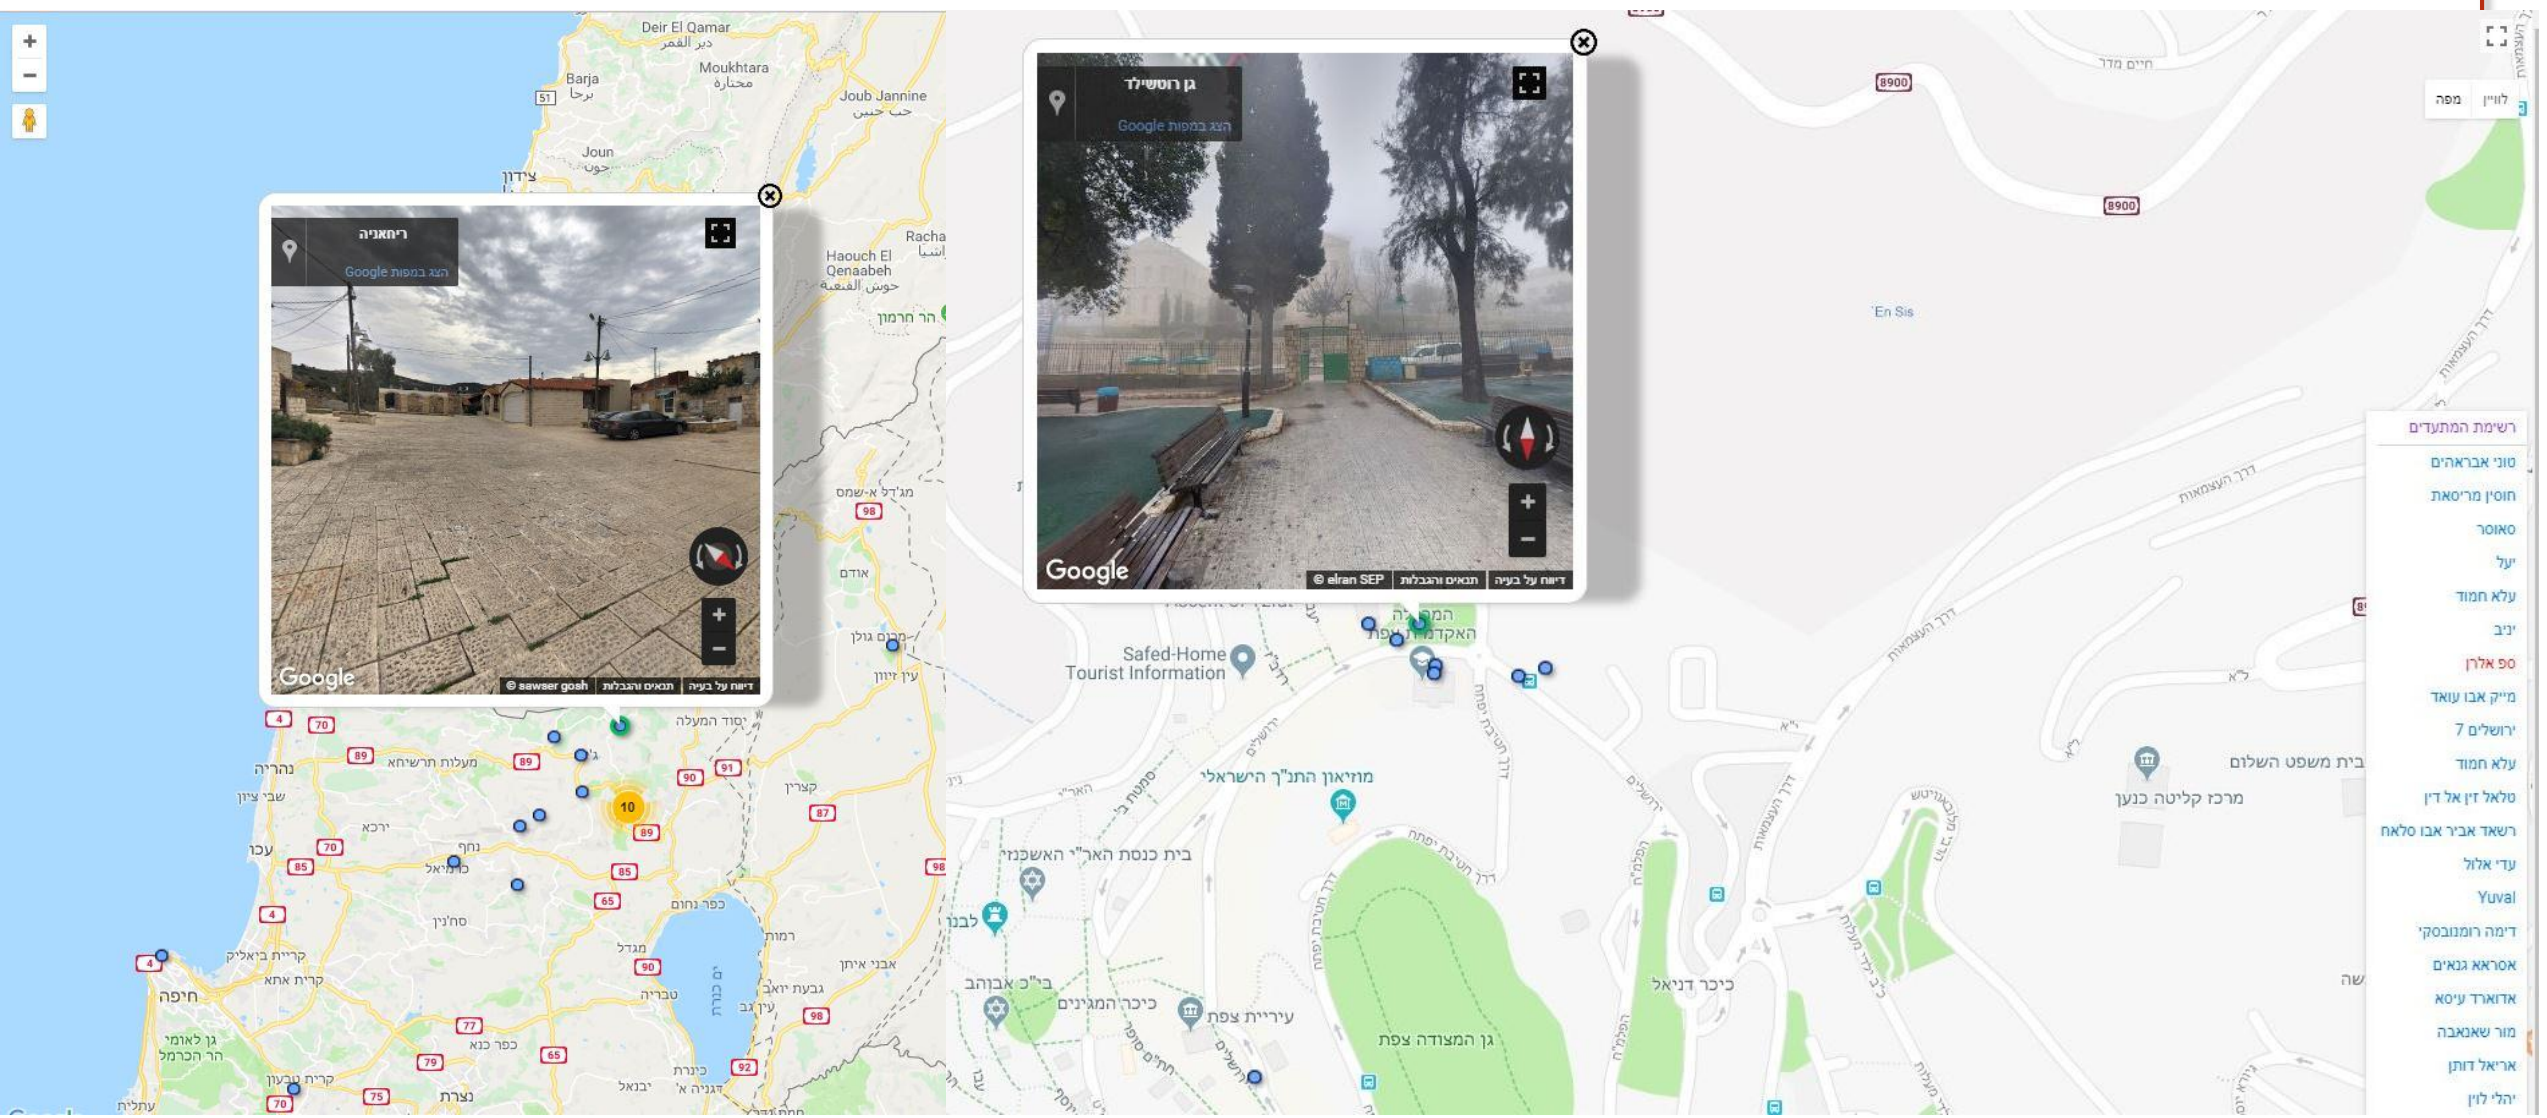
+
−
Deir El Qamar
دير القمر
Barja
برجا
Moukhtara
مختارة
Joub Jannine
جب جنين
Joun
جون
צידון
51
Haouch El Qenaabeh
حوش القنعبة
Racha
راشيا
הר חרמון
ריחאניה
הצג במפות Google
Google
© sawser gosh
תנאים והגבלות
דיווח על בעיה
מג'דל א-שמס
98
אודם
מרום גולן
עין זיוון
יסוד המעלה
4
70
89
89
91
90
10
89
נהריה
מעלות תרשיחא
שבי ציון
ירכא
עכו
70
נחף
כרמיאל
85
85
4
65
סח'נין
כפר נחום
מגדל
90
קריית ביאליק
קריית אתא
4
חיפה
ים כנרת
טבריה
גבעת יואב
אבני איתן
77
כפר כנא
98
גן לאומי
חוף הכרמל
79
65
92
קריית
טבעון
70
75
נצרת
כנרת
דגניה א'
יבנאל
עתלית
87
98
קצרין
רמות
גן רוטשילד
הצג במפות Google
Google
© elran SEP
תנאים והגבלות
דיווח על בעיה
8900
8900
חיים מדר
מפה
לוויין
En Sis
דרך העצמאות
דרך העצמאות
דרך העצמאות
Safed-Home Tourist Information
האקדמית צפת
מוזיאון התנ"ך הישראלי
בית כנסת האר"י האשכנזי
בית משפט השלום
מרכז קליטה כנען
לבנר
ב"כ אבוהב
כיכר המגינים
עיריית צפת
כיכר דניאל
גן המצודה צפת
ירושלים
רשימת המתעדים
סוני אבראהים
חוסין מריסאת
סאוסר
יעל
עלא חמוד
גיני
ספ אלרן
מייק אבו עואד
ירושלים 7
עלא חמוד
סלאח זין אל דין
רשאד אביר אבו סלאח
עדי אלול
Yuval
דימה רומנובסקי
אסראא גנאים
אדוארד עיסא
מור שאנאבה
אריאל דותן
יהלי לוין